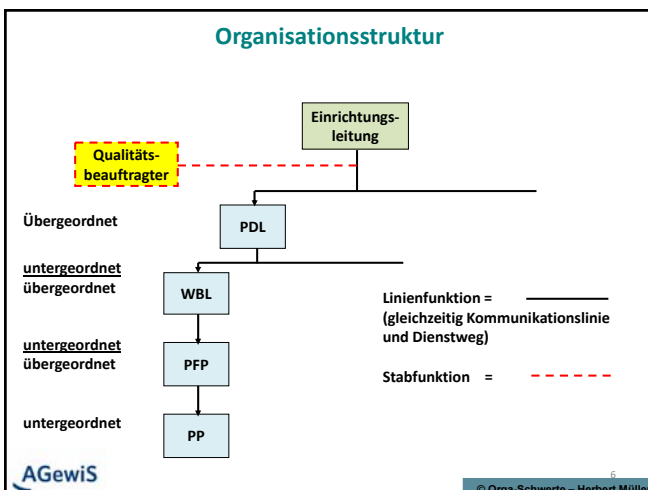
Organisationsstruktur

Einrichtungs-leitung

Qualitäts-beauftragter

Übergeordnet

PDL

untergeordnet
übergeordnet

WBL

Linienfunktion =
(gleichzeitig Kommunikationslinie und Dienstweg)

untergeordnet
übergeordnet

PFP

Stabfunktion =

untergeordnet

PP

AGewiS

6

© Orga-Schwerte – Herbert Mülle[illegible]